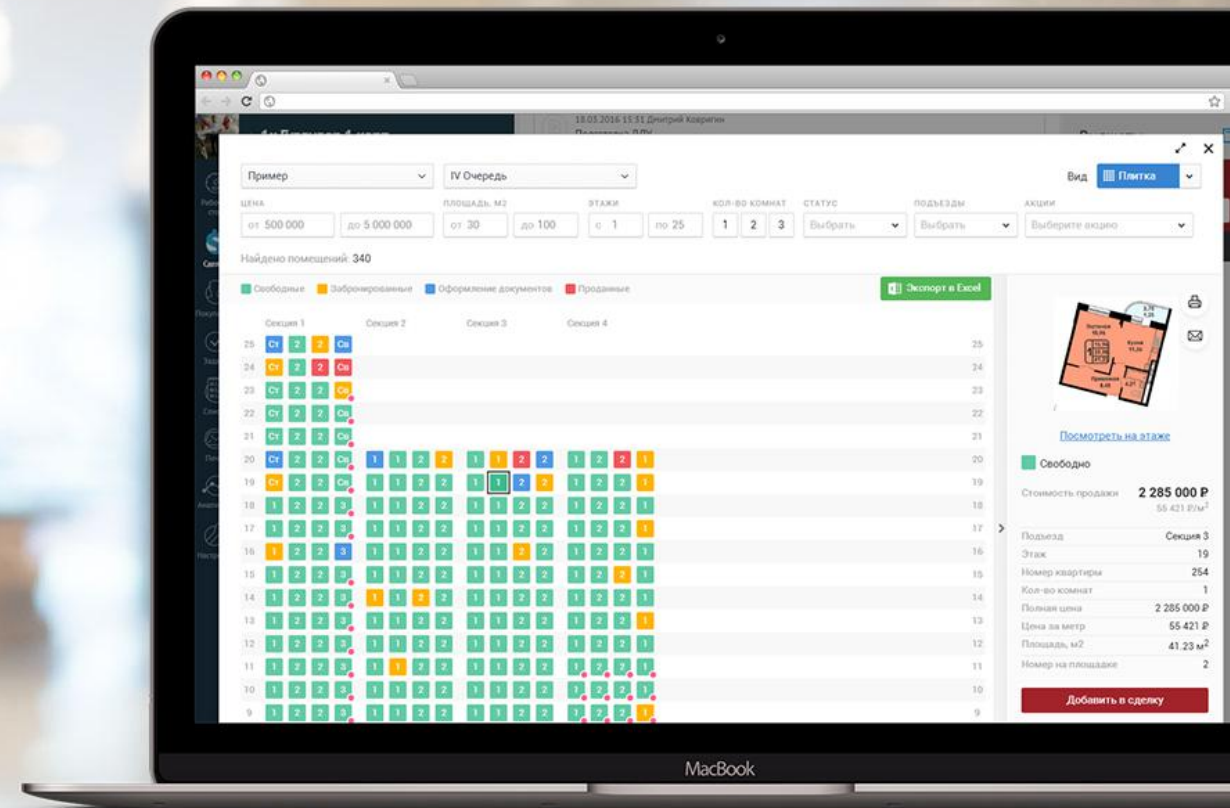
18.03.2016 15:31 Дмитрий Ковригин

Пример
IV Очередь
Вид Плитка

ЦЕНА
от 500 000
до 5 000 000
ПЛОЩАДЬ, М2
от 30
до 100
ЭТАЖИ
с 1
по 25
КОЛ-ВО КОМНАТ
1 2 3
СТАТУС
Выбрать
ПОДЪЕЗДЫ
Выбрать
АКЦИИ
Выберите акцию

Найдено помещений: 340

Свободные Забронированные Оформление документов Проданные
Экспорт в Excel

Секция 1 Секция 2 Секция 3 Секция 4

25 Ст 2 2 Св 25
24 Ст 2 2 Св 24
23 Ст 2 2 Св 23
22 Ст 2 2 Св 22
21 Ст 2 2 Св 21
20 Ст 2 2 Св 1 1 2 2 1 1 2 2 1 2 2 1 20
19 Ст 2 2 Св 1 1 2 2 1 1 2 2 1 2 2 1 19
18 1 2 2 3 1 1 2 2 1 1 2 2 1 2 2 1 18
17 1 2 2 3 1 1 2 2 1 1 2 2 1 2 2 1 17
16 1 2 2 3 1 1 2 2 1 1 2 2 1 2 2 1 16
15 1 2 2 3 1 1 2 2 1 1 2 2 1 2 2 1 15
14 1 2 2 3 1 1 2 2 1 1 2 2 1 2 2 1 14
13 1 2 2 3 1 1 2 2 1 1 2 2 1 2 2 1 13
12 1 2 2 3 1 1 2 2 1 1 2 2 1 2 2 1 12
11 1 2 2 3 1 1 2 2 1 1 2 2 1 2 2 1 11
10 1 2 2 3 1 1 2 2 1 1 2 2 1 2 2 1 10
9 1 2 2 3 1 1 2 2 1 1 2 2 1 2 2 1 9

Посмотреть на этаже

Свободно

Стоимость продажи 2 285 000 ₽
55 421 ₽/м²

| | |
|---|---|
| Подъезд | Секция 3 |
| Этаж | 19 |
| Номер квартиры | 254 |
| Кол-во комнат | 1 |
| Полная цена | 2 285 000 ₽ |
| Цена за метр | 55 421 ₽ |
| Площадь, м2 | 41.23 м² |
| Номер на площадке | 2 |

Добавить в сделку

MacBook